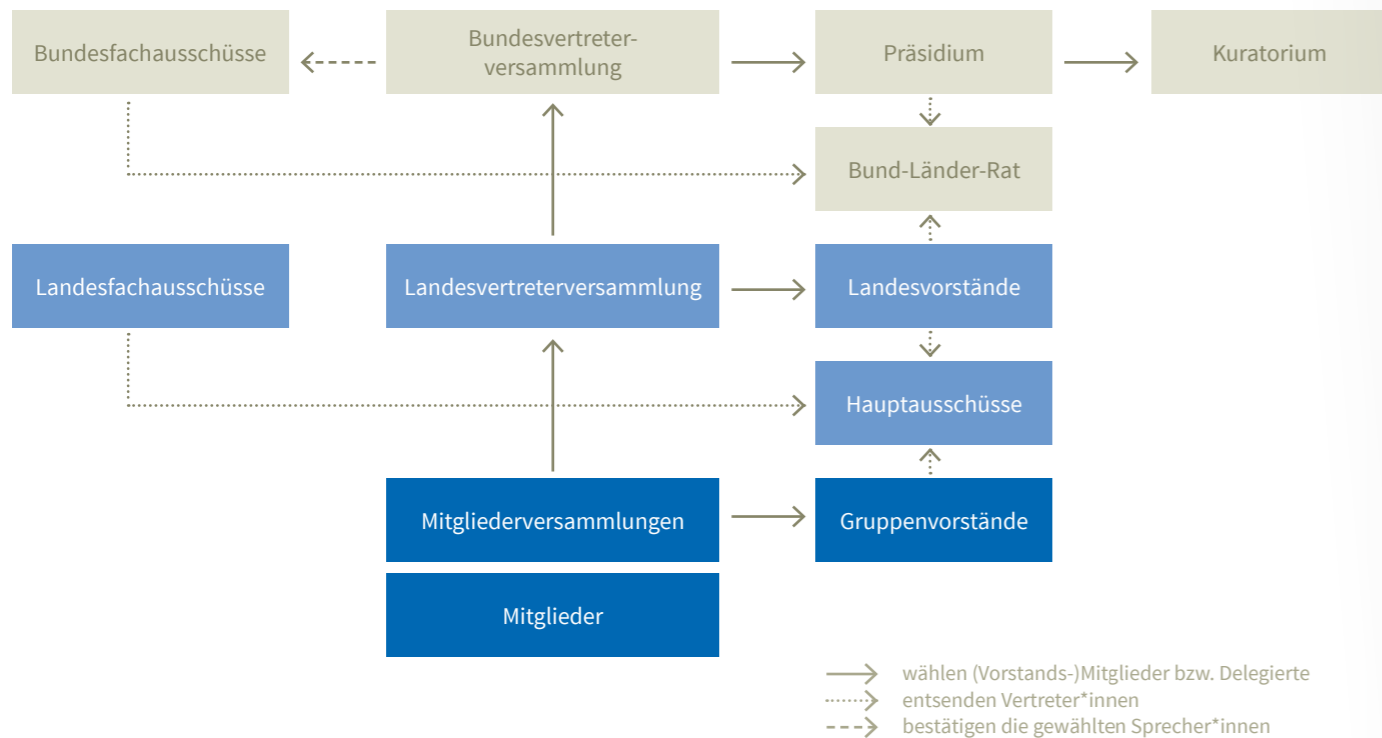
Bundesfachausschüsse

Bundesvertreterversammlung

Präsidium

Kuratorium

Bund-Länder-Rat

Landesfachausschüsse

Landesvertreterversammlung

Landesvorstände

Hauptausschüsse

Mitgliederversammlungen

Gruppenvorstände

Mitglieder

wählen (Vorstands-)Mitglieder bzw. Delegierte
entsenden Vertreter*innen
bestätigen die gewählten Sprecher*innen